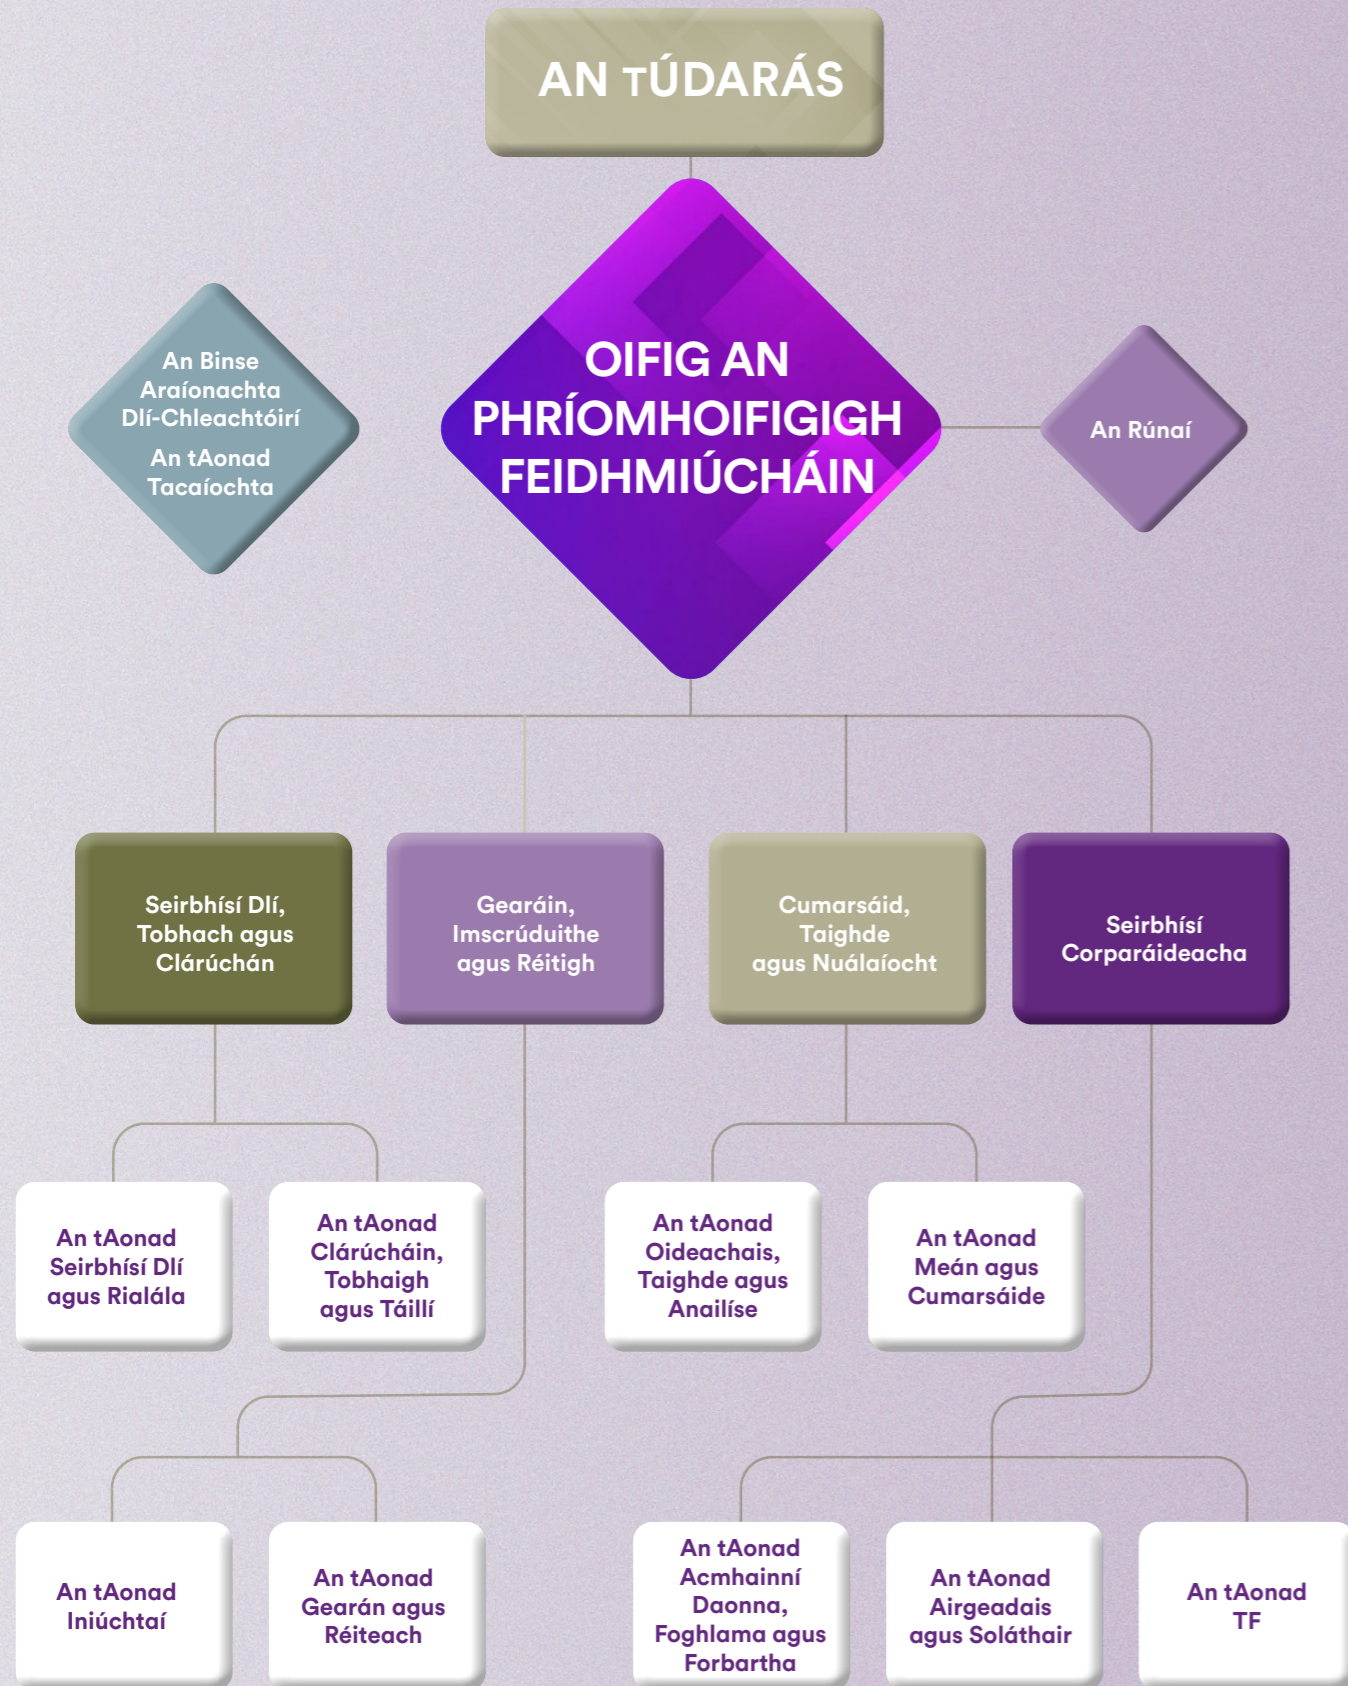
AN TÚDARÁS

An Binse Araíonachta Dlí-Chleachtóirí

An tAonad Tacaíochta

OIFIG AN PHRÍOMHOIFIGIGH FEIDHMIÚCHÁIN

An Rúnaí

Seirbhísí Dlí, Tobhach agus Clárúchán

Gearáin, Imscrúduithe agus Réitigh

Cumarsáid, Taighde agus Nuálaíocht

Seirbhísí Corparáideacha

An tAonad Seirbhísí Dlí agus Rialála

An tAonad Clárúcháin, Tobhaigh agus Táillí

An tAonad Oideachais, Taighde agus Anailíse

An tAonad Meán agus Cumarsáide

An tAonad Iniúchtaí

An tAonad Gearán agus Réiteach

An tAonad Acmhainní Daonna, Foghlama agus Forbartha

An tAonad Airgeadais agus Soláthair

An tAonad TF